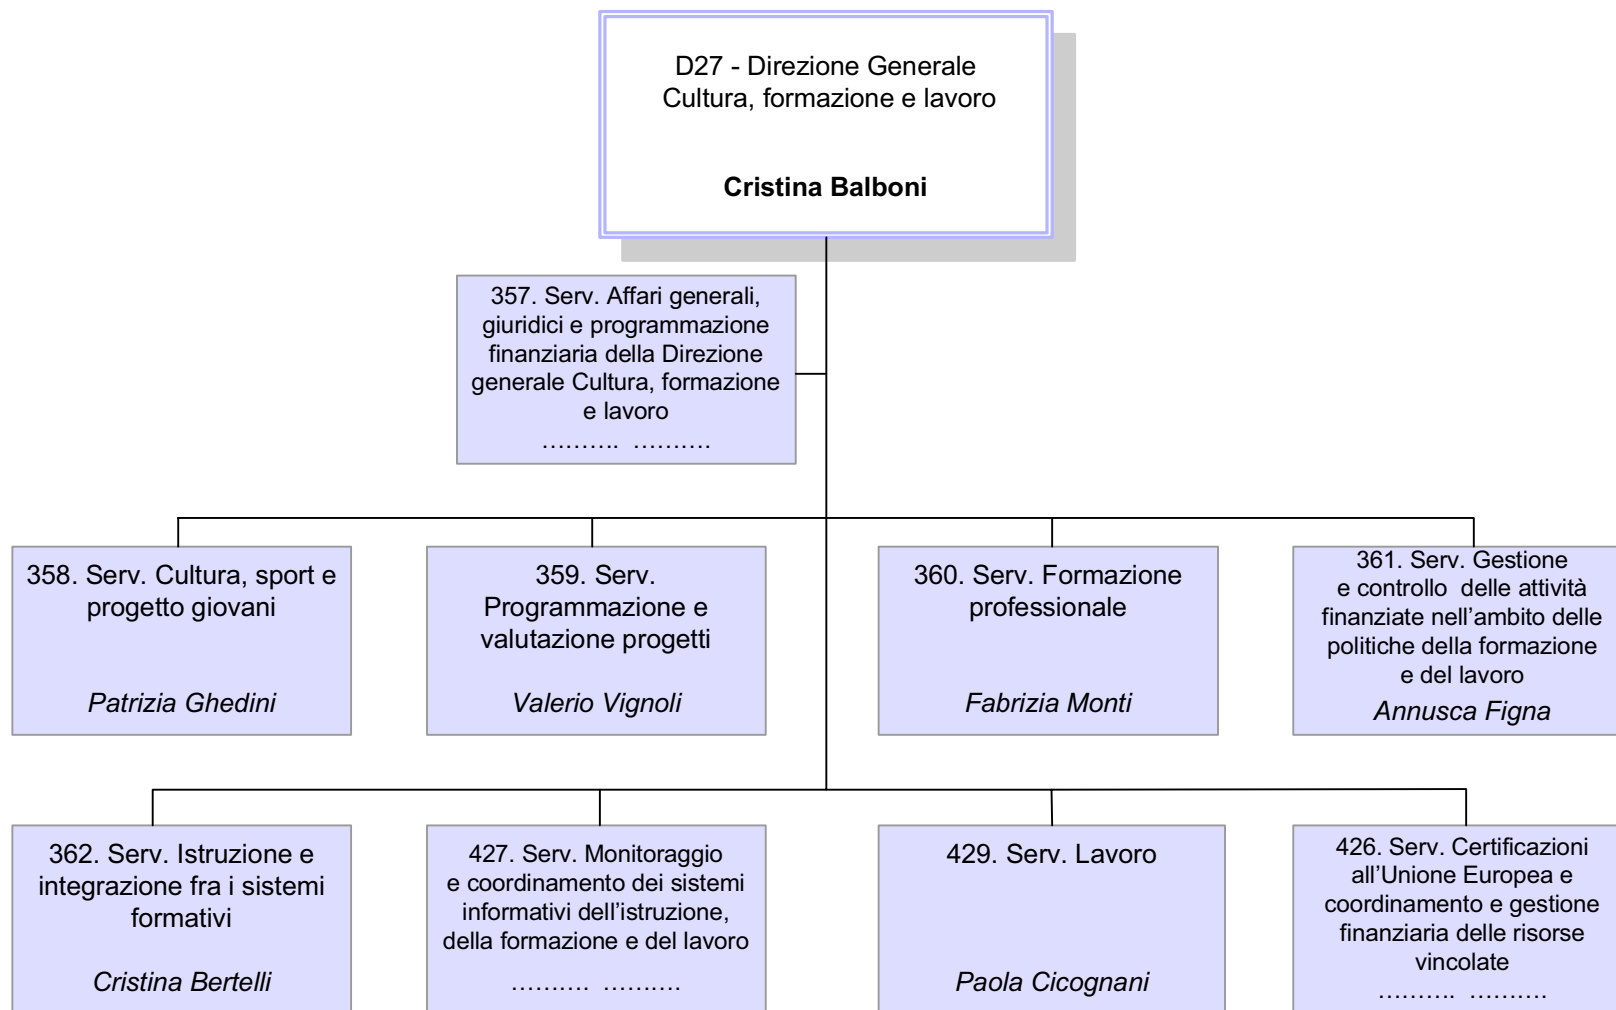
D27 - Direzione Generale Cultura, formazione e lavoro

**Cristina Balboni**

357. Serv. Affari generali, giuridici e programmazione finanziaria della Direzione generale Cultura, formazione e lavoro
………. ……….

358. Serv. Cultura, sport e progetto giovani

*Patrizia Ghedini*

359. Serv. Programmazione e valutazione progetti

*Valerio Vignoli*

360. Serv. Formazione professionale

*Fabrizia Monti*

361. Serv. Gestione e controllo delle attività finanziate nell'ambito delle politiche della formazione e del lavoro

*Annusca Figna*

362. Serv. Istruzione e integrazione fra i sistemi formativi

*Cristina Bertelli*

427. Serv. Monitoraggio e coordinamento dei sistemi informativi dell'istruzione, della formazione e del lavoro
………. ……….

429. Serv. Lavoro

*Paola Cicognani*

426. Serv. Certificazioni all'Unione Europea e coordinamento e gestione finanziaria delle risorse vincolate
………. ……….